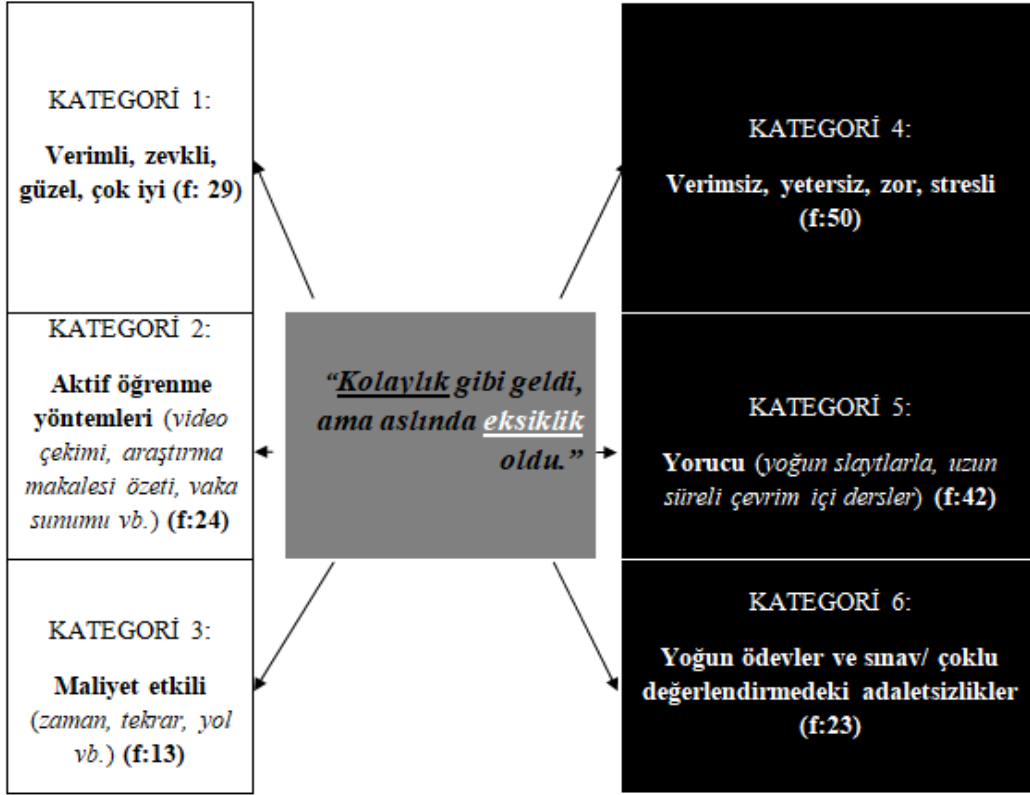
KATEGORİ 1:

Verimli, zevkli, güzel, çok iyi (f: 29)

KATEGORİ 2:

Aktif öğrenme yöntemleri (video çekimi, araştırma makalesi özeti, vaka sunumu vb.) (f:24)

KATEGORİ 3:

Maliyet etkili (zaman, tekrar, yol vb.) (f:13)

“Kolaylık gibi geldi, ama aslında eksiklik oldu.”

KATEGORİ 4:

Verimsiz, yetersiz, zor, stresli (f:50)

KATEGORİ 5:

Yorucu (yoğun slaytlarla, uzun süreli çevrim içi dersler) (f:42)

KATEGORİ 6:

Yoğun ödevler ve sınav/ çoklu değerlendirmedeki adaletsizlikler (f:23)